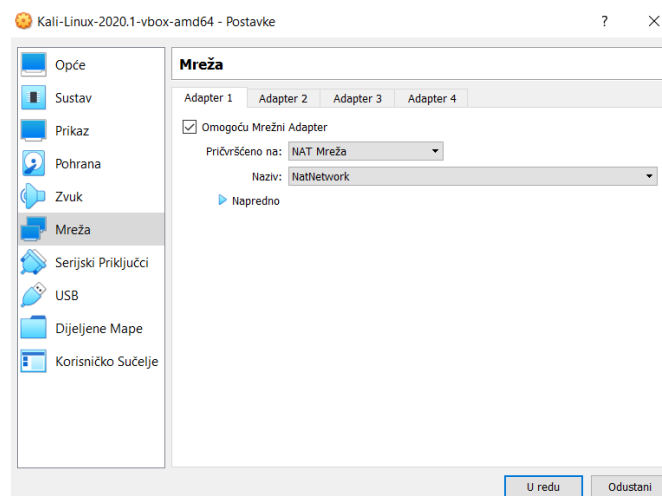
Kali-Linux-2020.1-vbox-amd64 - Postavke

?

Opće
Sustav
Prikaz
Pohrana
Zvuk
Mreža
Serijski Priključci
USB
Dijeljene Mape
Korisničko Sučelje

Mreža

Adapter 1 | Adapter 2 | Adapter 3 | Adapter 4

Omogoću Mrežni Adapter

Pričvršćeno na: NAT Mreža

Naziv: NatNetwork

Napredno

U redu
Odustani